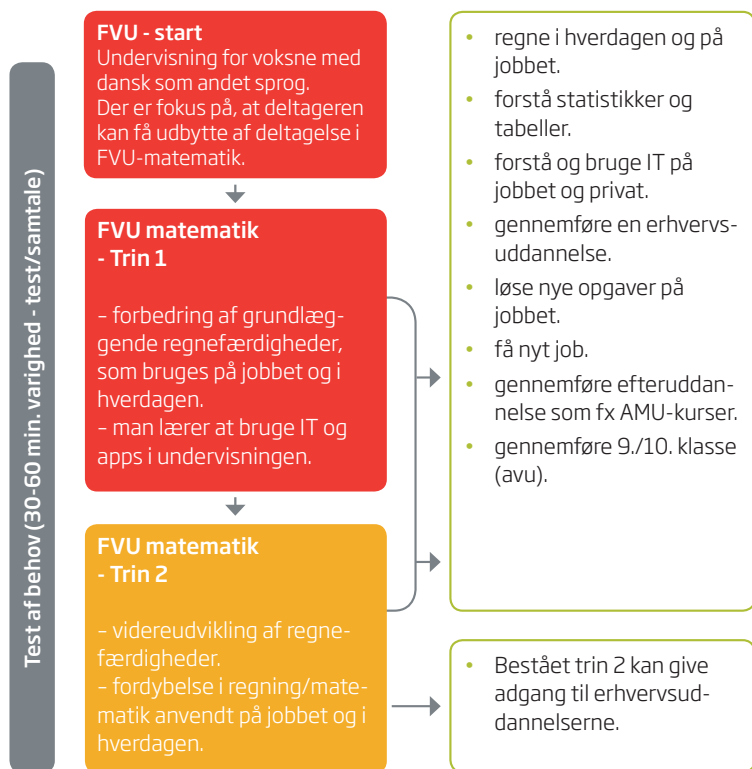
Test af behov (30-60 min. varighed - test/samtale)

FVU - start
Undervisning for voksne med dansk som andet sprog.
Der er fokus på, at deltageren kan få udbytte af deltagelse i FVU-matematik.

FVU matematik
- Trin 1

– forbedring af grundlæggende regnefærdigheder, som bruges på jobbet og i hverdagen.
– man lærer at bruge IT og apps i undervisningen.

FVU matematik
- Trin 2

– videreudvikling af regnefærdigheder.
– fordybelse i regning/matematik anvendt på jobbet og i hverdagen.

- regne i hverdagen og på jobbet.
- forstå statistikker og tabeller.
- forstå og bruge IT på jobbet og privat.
- gennemføre en erhvervsuddannelse.
- løse nye opgaver på jobbet.
- få nyt job.
- gennemføre efteruddannelse som fx AMU-kurser.
- gennemføre 9./10. klasse (avu).

- Bestået trin 2 kan give adgang til erhvervsuddannelserne.